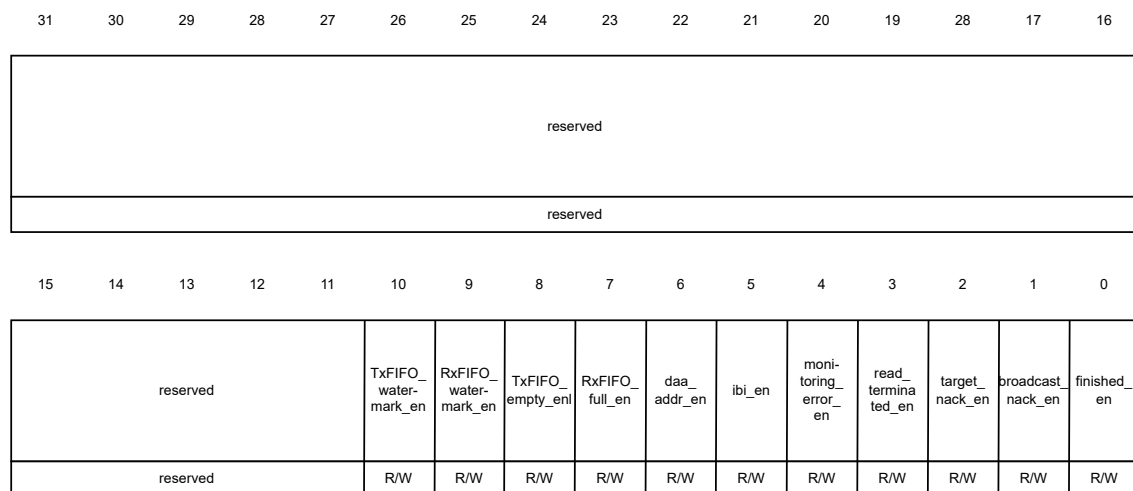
| 31 | 30 | 29 | 28 | 27 | 26 | 25 | 24 | 23 | 22 | 21 | 20 | 19 | 28 | 17 | 16 |
|---|---|---|---|---|---|---|---|---|---|---|---|---|---|---|---|
| reserved | | | | | | | | | | | | | | | |
| reserved | | | | | | | | | | | | | | | |

| 15 | 14 | 13 | 12 | 11 | 10 | 9 | 8 | 7 | 6 | 5 | 4 | 3 | 2 | 1 | 0 |
|---|---|---|---|---|---|---|---|---|---|---|---|---|---|---|---|
| reserved | | | | | TxFIFO_watermark_en | RxFIFO_watermark_en | TxFIFO_empty_enl | RxFIFO_full_en | daa_addr_en | ibi_en | monitoring_error_en | read_terminated_en | target_nack_en | broadcast_nack_en | finished_en |
| reserved | | | | | R/W | R/W | R/W | R/W | R/W | R/W | R/W | R/W | R/W | R/W | R/W |